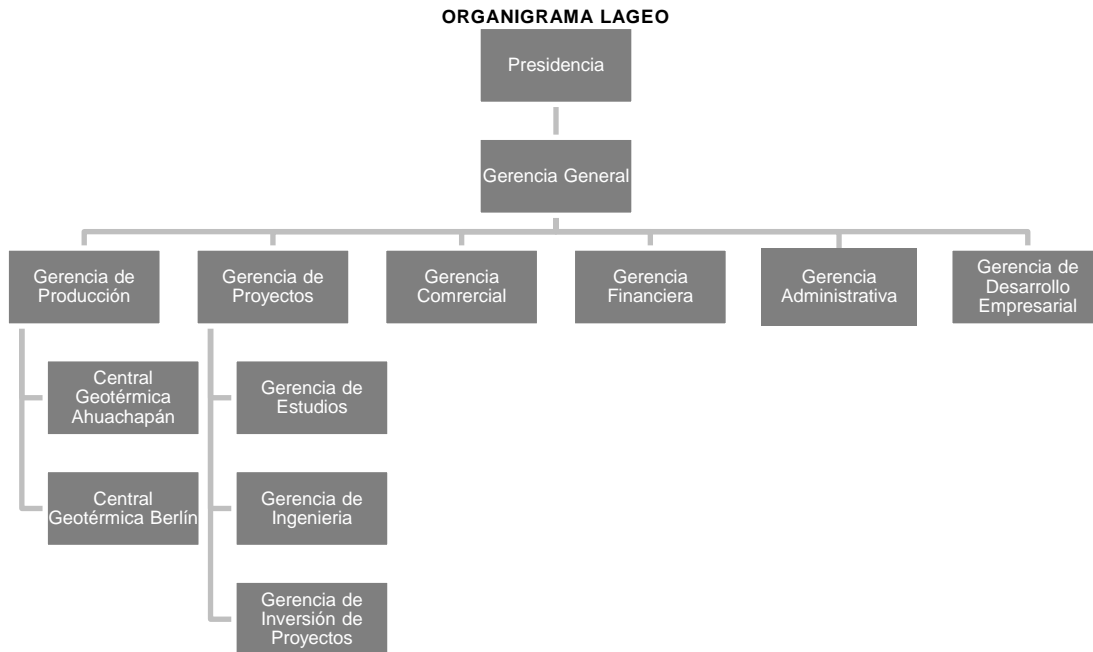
ORGANIGRAMA LAGEO

Presidencia

Gerencia General

Gerencia de Producción

Central Geotérmica Ahuachapán

Central Geotérmica Berlín

Gerencia de Proyectos

Gerencia de Estudios

Gerencia de Ingenieria

Gerencia de Inversión de Proyectos

Gerencia Comrercial

Gerencia Financiera

Gerencia Administrativa

Gerencia de Desarrollo Empresarial